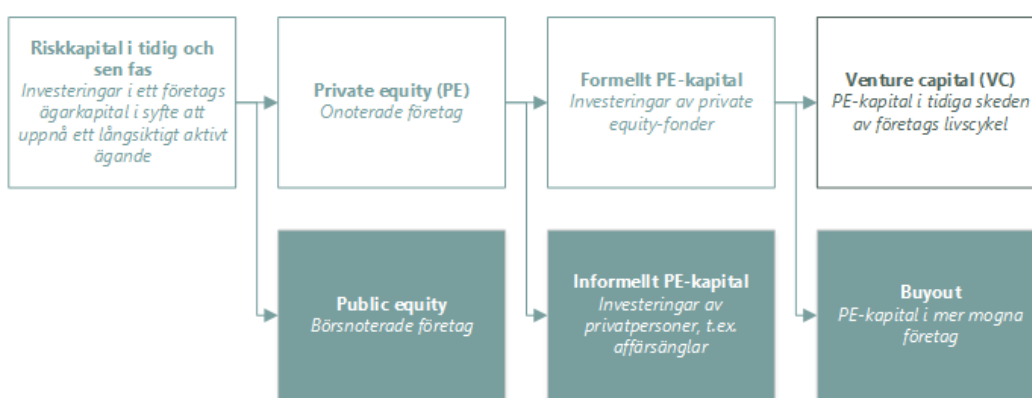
Riskkapital i tidig och sen fas
Investeringar i ett företags ägarkapital i syfte att uppnå ett långsiktigt aktivt ägande

Private equity (PE)
Onoterade företag

Formellt PE-kapital
Investeringar av private equity-fonder

Venture capital (VC)
PE-kapital i tidiga skeden av företags livscykel

Public equity
Börsnoterade företag

Informellt PE-kapital
Investeringar av privatpersoner, t.ex. affärsänglar

Buyout
PE-kapital i mer mogna företag